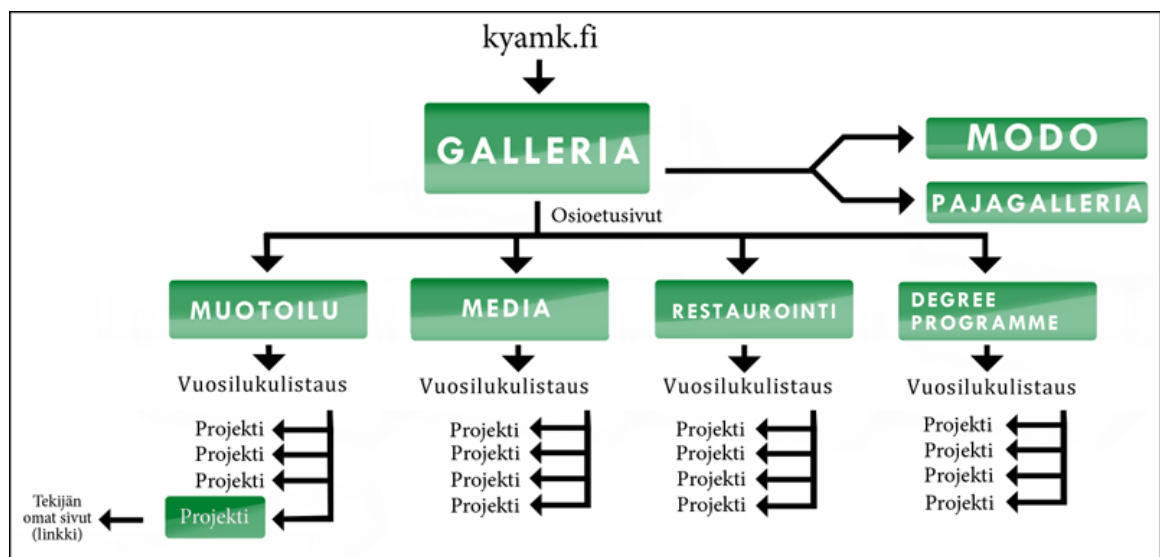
kyamk.fi

GALLERIA

MODO

PAJAGALLERIA

Osioetusivut

MUOTOILU

Vuosilukulistaus

Projekti
Projekti
Projekti
Projekti

Tekijän omat sivut (linkki)

MEDIA

Vuosilukulistaus

Projekti
Projekti
Projekti
Projekti

RESTAUROINTI

Vuosilukulistaus

Projekti
Projekti
Projekti
Projekti

DEGREE PROGRAMME

Vuosilukulistaus

Projekti
Projekti
Projekti
Projekti